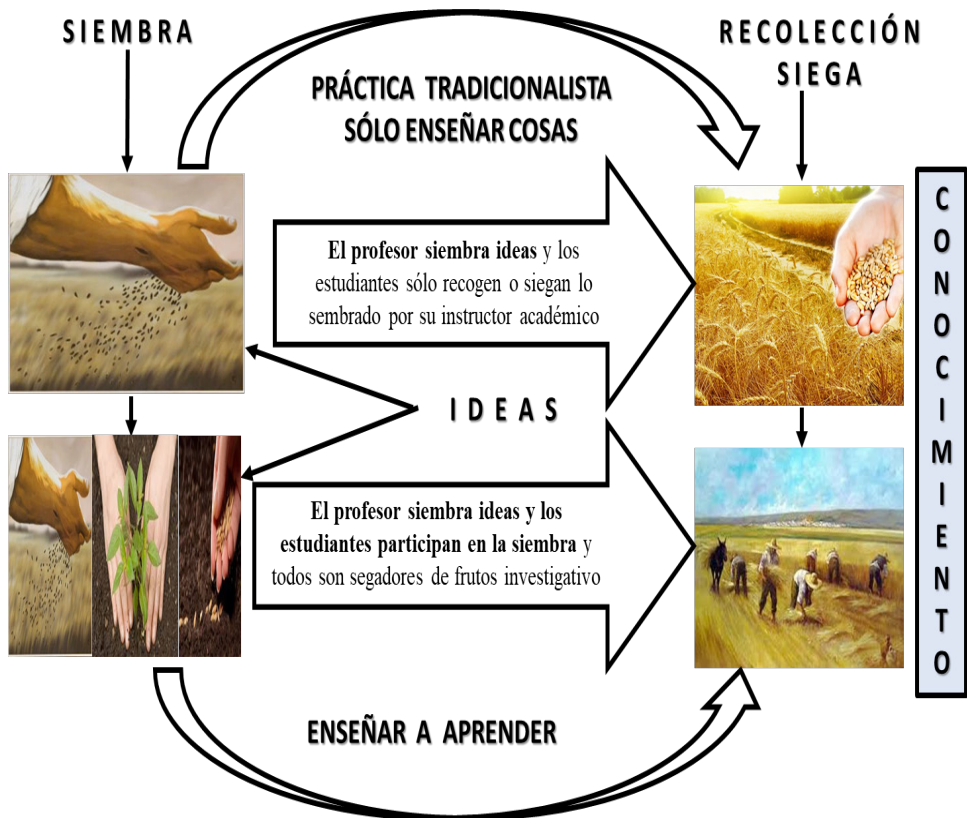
SIEMBRA

RECOLECCIÓN
SIEGA

PRÁCTICA TRADICIONALISTA
SÓLO ENSEÑAR COSAS

El profesor siembra ideas y los estudiantes sólo recogen o siegan lo sembrado por su instructor académico

CONOCIMIENTO

IDEAS

El profesor siembra ideas y los estudiantes participan en la siembra y todos son segadores de frutos investigativo

ENSEÑAR A APRENDER